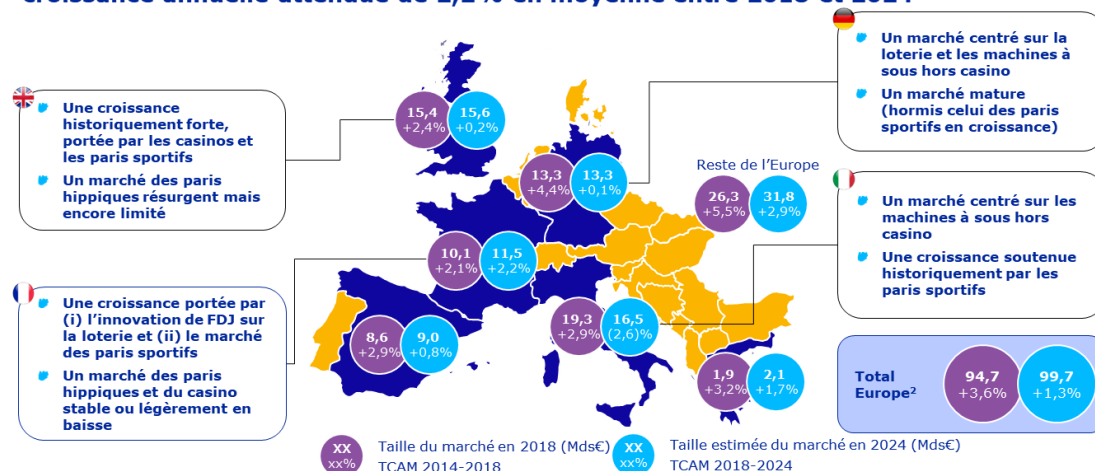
Croissance annuelle attendue de 1,1% en moyenne entre 2018 et 2024

Une croissance historiquement forte, portée par les casinos et les paris sportifs

Un marché des paris hippiques résurgent mais encore limité

15,4
+2,4%

15,6
+0,2%

Un marché centré sur la loterie et les machines à sous hors casino

Un marché mature (hormis celui des paris sportifs en croissance)

13,3
+4,4%

13,3
+0,1%

Reste de l'Europe

26,3
+5,5%

31,8
+2,9%

Un marché centré sur les machines à sous hors casino

Une croissance soutenue historiquement par les paris sportifs

10,1
+2,1%

11,5
+2,2%

Une croissance portée par (i) l'innovation de FDJ sur la loterie et (ii) le marché des paris sportifs

Un marché des paris hippiques et du casino stable ou légèrement en baisse

8,6
+2,9%

9,0
+0,8%

19,3
+2,9%

16,5
(2,6)%

1,9
+3,2%

2,1
+1,7%

Total Europe²

94,7
+3,6%

99,7
+1,3%

XX
xx%
Taille du marché en 2018 (Mds€)
TCAM 2014-2018

XX
xx%
Taille estimée du marché en 2024 (Mds€)
TCAM 2018-2024